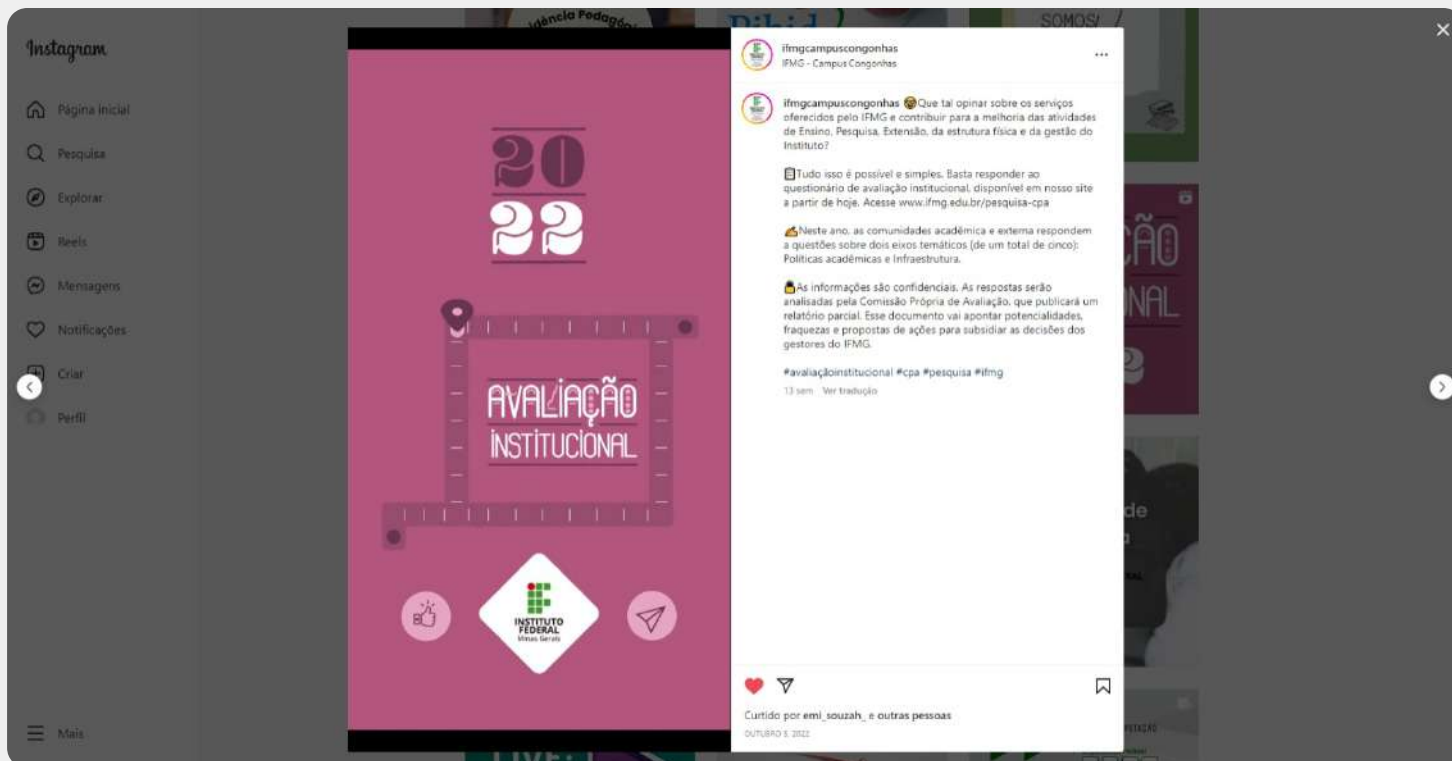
Instagram

Página inicial

Pesquisa

Explorar

Reels

Mensagens

Notificações

Criar

Perfil

Mais

2022

AVALIAÇÃO INSTITUCIONAL

INSTITUTO FEDERAL Minas Gerais

ifmgcampuscongonhas
IFMG - Campus Congonhas

ifmgcampuscongonhas 😀Que tal opinar sobre os serviços oferecidos pelo IFMG e contribuir para a melhoria das atividades de Ensino, Pesquisa, Extensão, da estrutura física e da gestão do Instituto?

📋Tudo isso é possível e simples. Basta responder ao questionário de avaliação institucional, disponível em nosso site a partir de hoje. Acesse www.ifmg.edu.br/pesquisa-cpa

✍️Neste ano, as comunidades acadêmica e externa respondem a questões sobre dois eixos temáticos (de um total de cinco): Políticas acadêmicas e Infraestrutura.

🔒As informações são confidenciais. As respostas serão analisadas pela Comissão Própria de Avaliação, que publicará um relatório parcial. Esse documento vai apontar potencialidades, fraquezas e propostas de ações para subsidiar as decisões dos gestores do IFMG.

#avaliaçãoinstitucional #cpa #pesquisa #ifmg

13 sem Ver tradução

Curtido por emi_souzah_ e outras pessoas
OUTUBRO 3, 2022